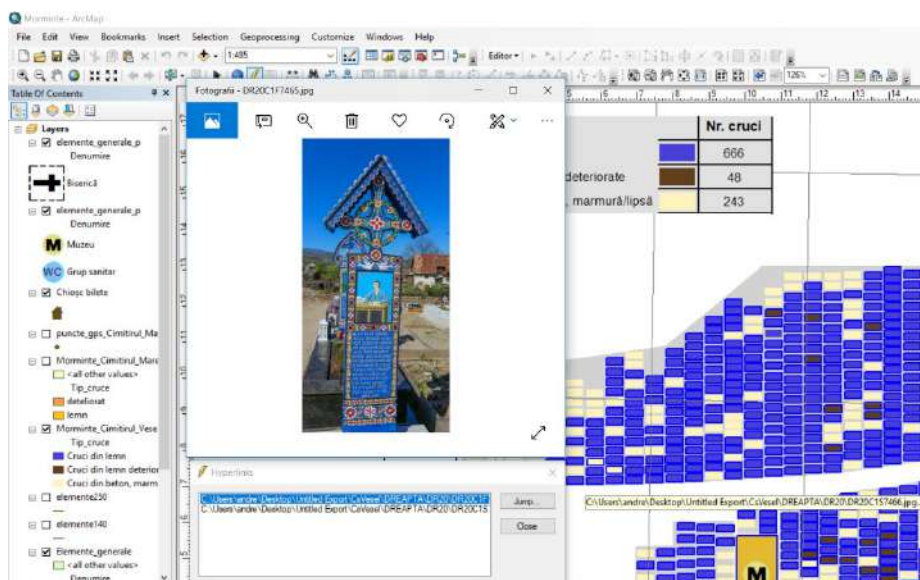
Morminte - ArcMap

File Edit View Bookmarks Insert Selection Geoprocessing Customize Windows Help

1:495

Editor

126%

Table Of Contents

Layers

elemente_generale_p

Denumire

Biserică

elemente_generale_p

Denumire

Muzeu

Grup sanitar

Chioșc bilete

puncte_gps_Cimitirul_Ma

Morminte_Cimitirul_Mare

<all other values>

Tip_cruce

deteriorat

lemn

Morminte_Cimitirul_Vese

Tip_cruce

Cruci din lemn

Cruci din lemn deterior

Cruci din beton, marm

elemente250

elemente140

Elemente_generale

<all other values>

Denumire

Fotografii - DR20C1F7465.jpg

| | Nr. cruci |
|---|---|
| | 666 |
| deteriorate | 48 |
| , marmură/lipsă | 243 |

Hyperlinks

C:\Users\andre\Desktop\Untitled Export\CsVesel\DREAPTA\DR20\DR20C1F

C:\Users\andre\Desktop\Untitled Export\CsVesel\DREAPTA\DR20\DR20C1S

Jump...

Close

C:\Users\andre\Desktop\Untitled Export\CsVesel\DREAPTA\DR20\DR20C1S7466.jpg.

M